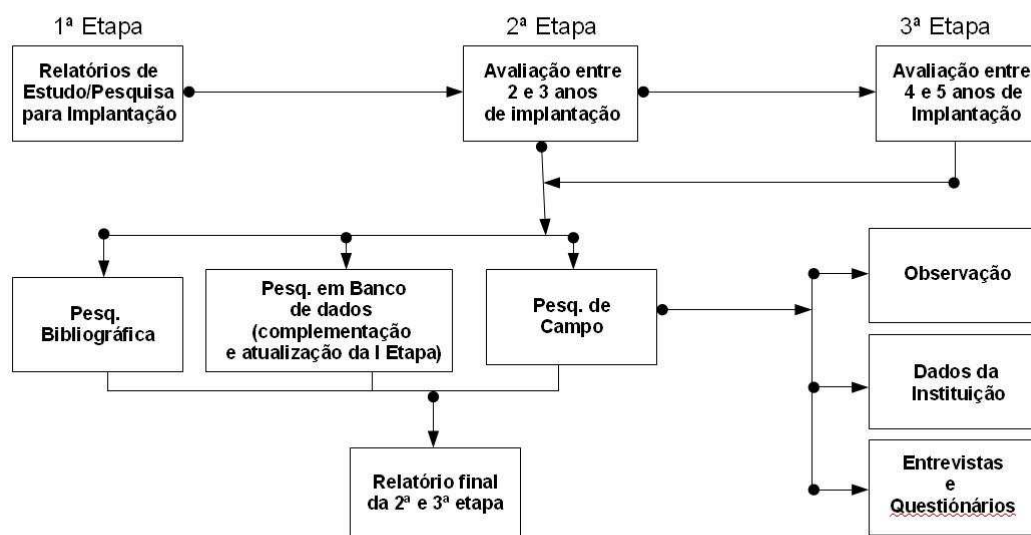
1ª Etapa

Relatórios de Estudo/Pesquisa para Implantação

2ª Etapa

Avaliação entre 2 e 3 anos de implantação

3ª Etapa

Avaliação entre 4 e 5 anos de Implantação

Pesq. Bibliográfica

Pesq. em Banco de dados (complementação e atualização da I Etapa)

Pesq. de Campo

Observação

Dados da Instituição

Entrevistas e Questionários

Relatório final da 2ª e 3ª etapa